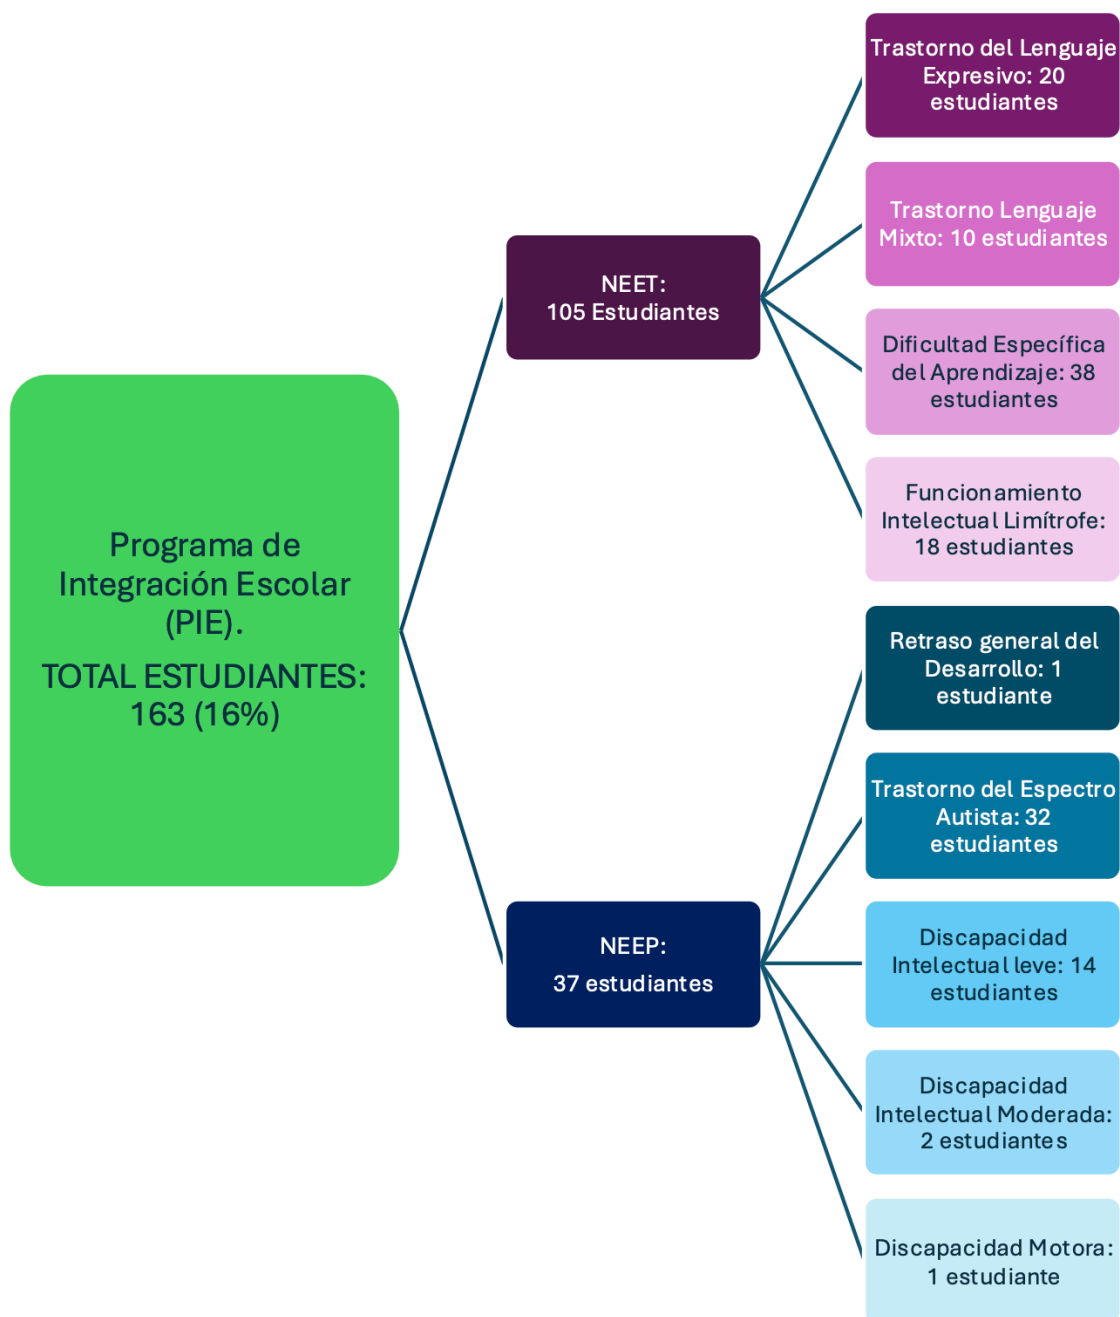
Programa de Integración Escolar (PIE).

TOTAL ESTUDIANTES: 163 (16%)

NEET:
105 Estudiantes

Trastorno del Lenguaje Expresivo: 20 estudiantes

Trastorno Lenguaje Mixto: 10 estudiantes

Dificultad Específica del Aprendizaje: 38 estudiantes

Funcionamiento Intelectual Limítrofe: 18 estudiantes

NEEP:
37 estudiantes

Retraso general del Desarrollo: 1 estudiante

Trastorno del Espectro Autista: 32 estudiantes

Discapacidad Intelectual leve: 14 estudiantes

Discapacidad Intelectual Moderada: 2 estudiantes

Discapacidad Motora: 1 estudiante